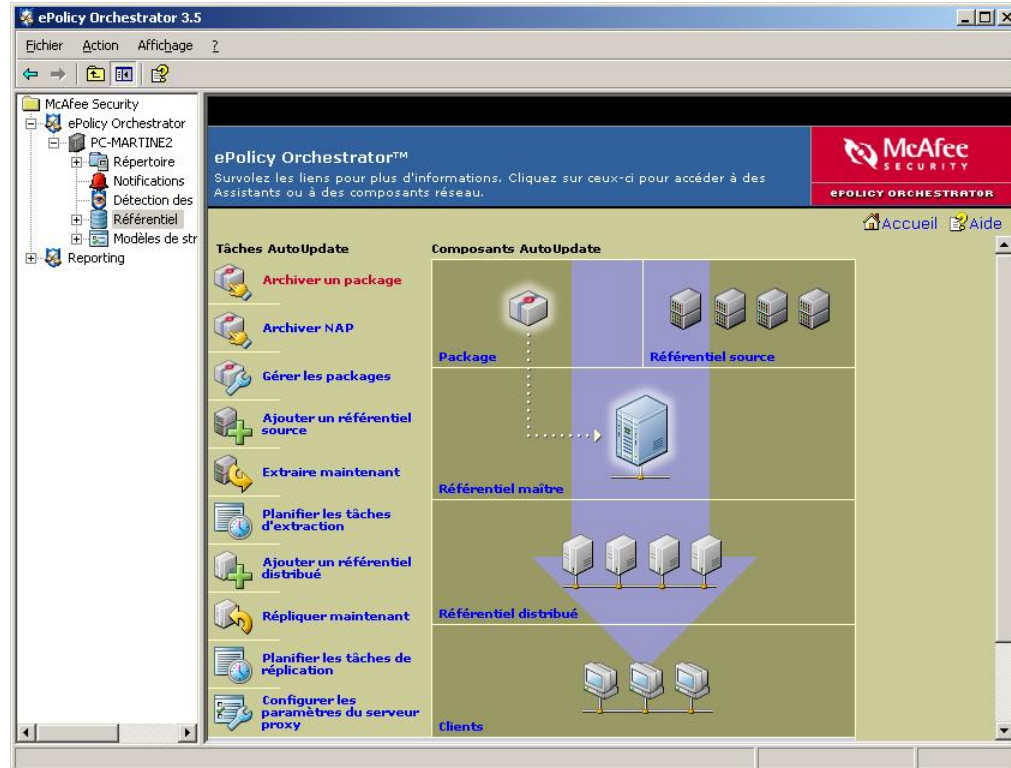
ePolicy Orchestrator 3.5

Fichier Action Affichage ?

McAfee Security
ePolicy Orchestrator
PC-MARTINE2
Répertoire
Notifications
Détection des
Référentiel
Modèles de str
Reporting

ePolicy Orchestrator™
Survolez les liens pour plus d'informations. Cliquez sur ceux-ci pour accéder à des Assistants ou à des composants réseau.

McAfee SECURITY
ePOLICY ORCHESTRATOR

Accueil Aide

Tâches AutoUpdate
Archiver un package
Archiver NAP
Gérer les packages
Ajouter un référentiel source
Extraire maintenant
Planifier les tâches d'extraction
Ajouter un référentiel distribué
Répliquer maintenant
Planifier les tâches de réplication
Configurer les paramètres du serveur proxy

Composants AutoUpdate
Package
Référentiel source
Référentiel maître
Référentiel distribué
Clients